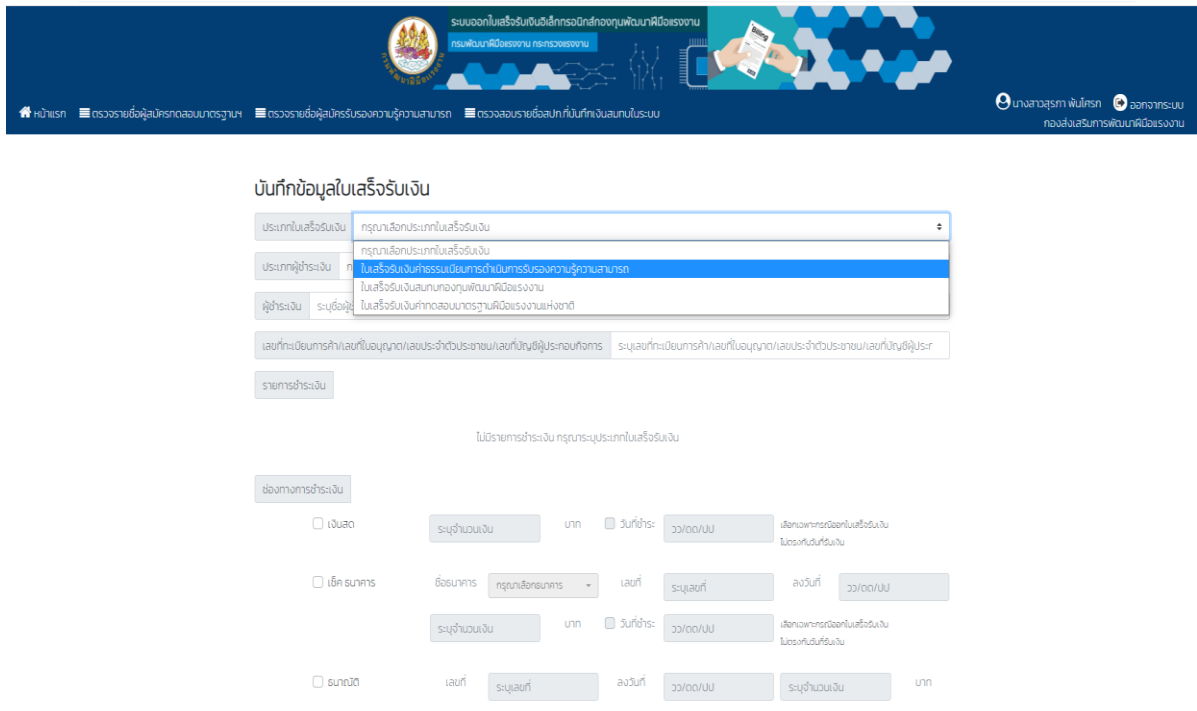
ระบบออกใบเสร็จรับเงินอิเล็กทรอนิกส์กองทุนพัฒนาฝีมือแรงงาน
กรมพัฒนาฝีมือแรงงาน กระทรวงแรงงาน

Billing

หน้าแรก ตรวจรายชื่อผู้สมัครทดสอบมาตรฐานฯ ตรวจรายชื่อผู้สมัครรับรองความรู้ความสามารถ ตรวจสอบรายชื่อสปก.ที่บันทึกเงินสมทบในระบบ

นางสาวสุรภา พันโครต ออกจากระบบ
กองส่งเสริมการพัฒนาฝีมือแรงงาน

บันทึกข้อมูลใบเสร็จรับเงิน

ประเภทใบเสร็จรับเงิน | กรุณาเลือกประเภทใบเสร็จรับเงิน
กรุณาเลือกประเภทใบเสร็จรับเงิน
ใบเสร็จรับเงินค่าธรรมเนียมการดำเนินการรับรองความรู้ความสามารถ
ใบเสร็จรับเงินสมทบกองทุนพัฒนาฝีมือแรงงาน
ใบเสร็จรับเงินค่าทดสอบมาตรฐานฝีมือแรงงานแห่งชาติ

ประเภทผู้ชำระเงิน | ก

ผู้ชำระเงิน | ระบุชื่อผู้

เลขที่ทะเบียนการค้า/เลขที่ใบอนุญาต/เลขประจำตัวประชาชน/เลขที่บัญชีผู้ประกอบกิจการ | ระบุเลขที่ทะเบียนการค้า/เลขที่ใบอนุญาต/เลขประจำตัวประชาชน/เลขที่บัญชีผู้ประกา

รายการชำระเงิน

ไม่มีรายการชำระเงิน กรุณาระบุประเภทใบเสร็จรับเงิน

ช่องทางการชำระเงิน

เงินสด | ระบุจำนวนเงิน | บาท | วันที่ชำระ: | วว/ดด/ปป | เลือกเฉพาะกรณีออกใบเสร็จรับเงินไม่ตรงกับวันที่รับเงิน

เช็ค ธนาคาร | ชื่อธนาคาร | กรุณาเลือกธนาคาร | เลขที่ | ระบุเลขที่ | ลงวันที่ | วว/ดด/ปป

ระบุจำนวนเงิน | บาท | วันที่ชำระ: | วว/ดด/ปป | เลือกเฉพาะกรณีออกใบเสร็จรับเงินไม่ตรงกับวันที่รับเงิน

ธนาณัติ | เลขที่ | ระบุเลขที่ | ลงวันที่ | วว/ดด/ปป | ระบุจำนวนเงิน | บาท